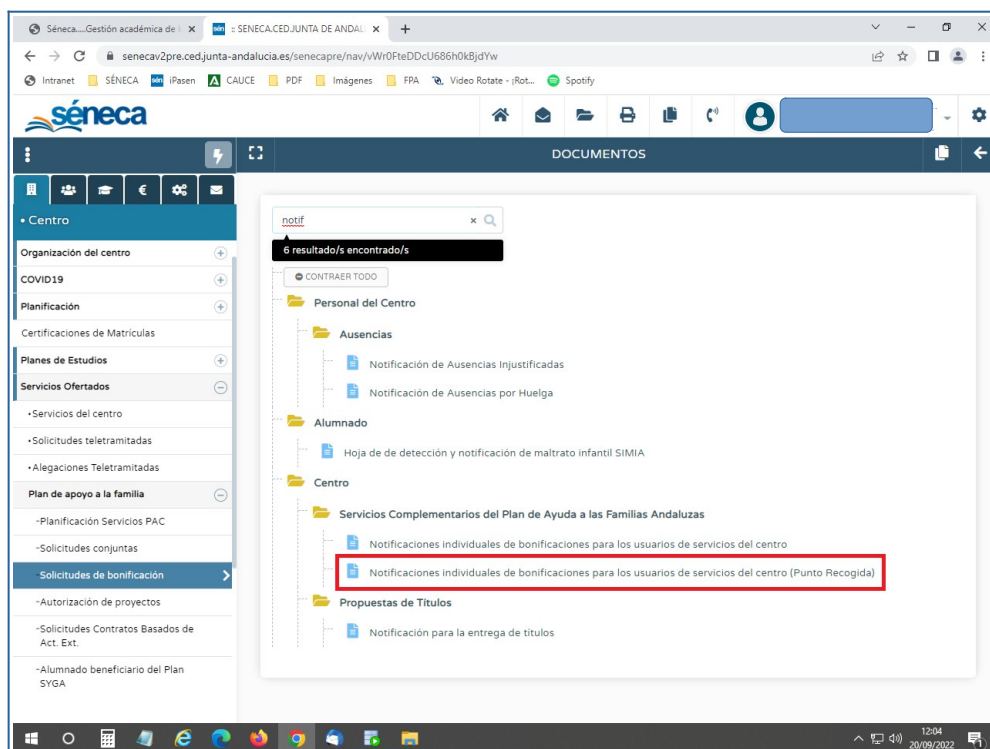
Séneca.....Gestión académica de | ×
séneca : SENECA.CED.JUNTA DE ANDAL ×
+

senecav2pre.ced.junta-andalucia.es/senecapre/nav/vWr0FteDDcU686h0kBjdYw

Intranet SÉNECA iPasen CAUCE PDF Imágenes FPA Video Rotate - ¡Rot... Spotify

séneca

DOCUMENTOS

• Centro
Organización del centro
COVID19
Planificación
Certificaciones de Matrículas
Planes de Estudios
Servicios Ofertados
•Servicios del centro
•Solicitudes teletramitadas
•Alegaciones Teletramitadas
Plan de apoyo a la familia
-Planificación Servicios PAC
-Solicitudes conjuntas
-Solicitudes de bonificación
-Autorización de proyectos
-Solicitudes Contratos Basados de Act. Ext.
-Alumnado beneficiario del Plan SYGA

notif
6 resultado/s encontrado/s
CONTRAER TODO
Personal del Centro
Ausencias
Notificación de Ausencias Injustificadas
Notificación de Ausencias por Huelga
Alumnado
Hoja de de detección y notificación de maltrato infantil SIMIA
Centro
Servicios Complementarios del Plan de Ayuda a las Familias Andaluzas
Notificaciones individuales de bonificaciones para los usuarios de servicios del centro
Notificaciones individuales de bonificaciones para los usuarios de servicios del centro (Punto Recogida)
Propuestas de Títulos
Notificación para la entrega de titulos

12:04
20/09/2022